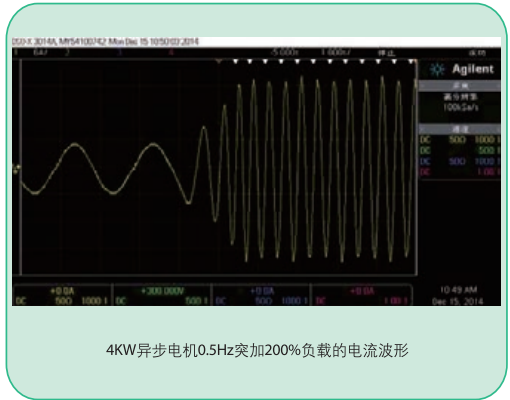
DSO-X 3014A, MY54100742 Mon Dec 15 10:50:03 2014
1 6A/ 2 3 4
-5.000s 1.000/ 停止
Agilent
采集
高分辨率
100kSa/s
通道
DC 500 1000:1
DC 500:1
DC 500 1000:1
DC 1.00:1
+0.0A 500 1000:1 DC
+300.000V 500:1 DC
+0.0A 500 1000:1 DC
+0.0A 1.00:1 DC
10:49 AM
Dec 15, 2014

4KW异步电机0.5Hz突加200%负载的电流波形